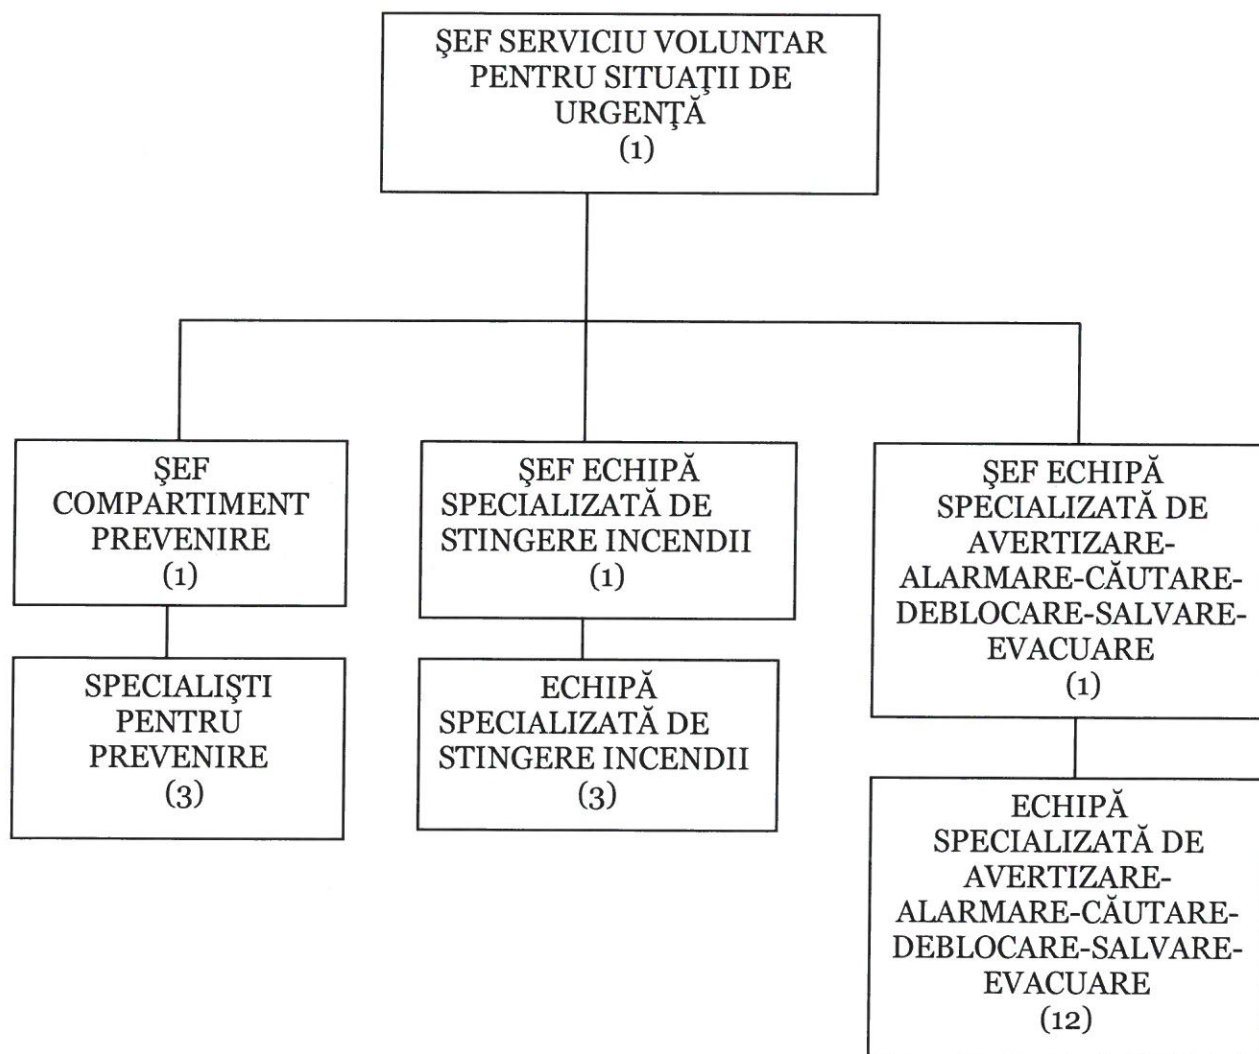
ŞEF SERVICIU VOLUNTAR PENTRU SITUAŢII DE URGENŢĂ
(1)

ŞEF COMPARTIMENT PREVENIRE
(1)

SPECIALIŞTI PENTRU PREVENIRE
(3)

ŞEF ECHIPĂ SPECIALIZATĂ DE STINGERE INCENDII
(1)

ECHIPĂ SPECIALIZATĂ DE STINGERE INCENDII
(3)

ŞEF ECHIPĂ SPECIALIZATĂ DE AVERTIZARE-ALARMARE-CĂUTARE-DEBLOCARE-SALVARE-EVACUARE
(1)

ECHIPĂ SPECIALIZATĂ DE AVERTIZARE-ALARMARE-CĂUTARE-DEBLOCARE-SALVARE-EVACUARE
(12)